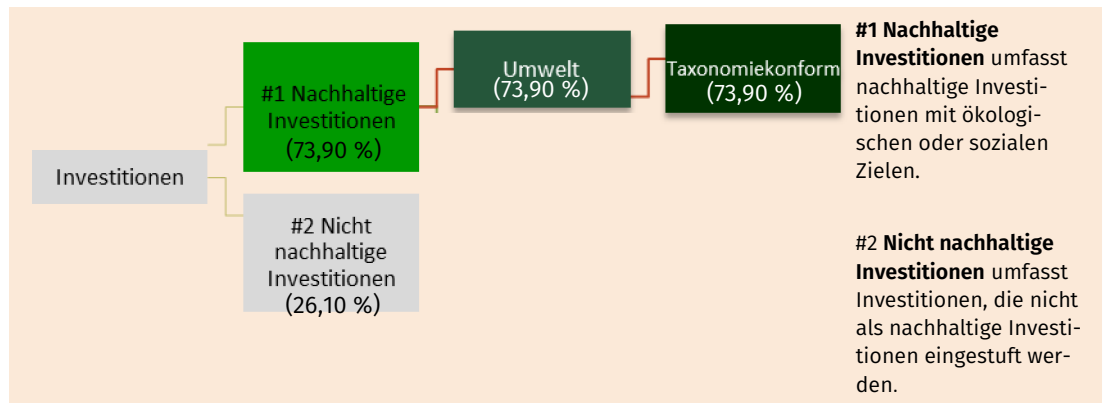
Investitionen

#1 Nachhaltige Investitionen (73,90 %)

#2 Nicht nachhaltige Investitionen (26,10 %)

Umwelt (73,90 %)

Taxonomiekonform (73,90 %)

**#1 Nachhaltige Investitionen** umfasst nachhaltige Investitionen mit ökologischen oder sozialen Zielen.

#2 **Nicht nachhaltige Investitionen** umfasst Investitionen, die nicht als nachhaltige Investitionen eingestuft werden.